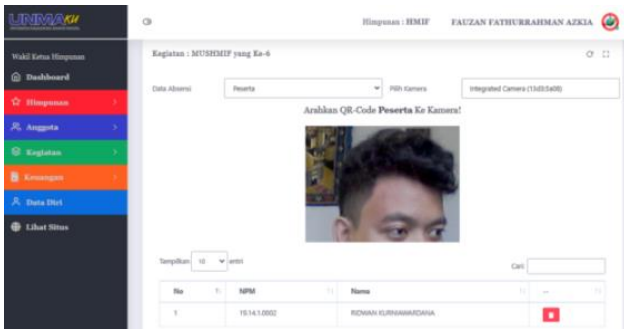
UNMAKU

Himpunan : HMIF FAUZAN FATHURRAHMAN AZKIA

Wakil Ketua Himpunan

Dashboard

Himpunan

Anggota

Kegiatan

Keuangan

Data Diri

Lihat Situs

Kegiatan : MUSHMIF yang Ke-6

Data Absensi Peserta Pilih Kamera Integrated Camera (13d3:5a08)

Arahkan QR-Code **Peserta** Ke Kamera!

Tampilkan 10 entri

Cari

| No | NPM | Nama | ... |
|---|---|---|---|
| 1 | 19.14.1.0002 | RIDWAN KURNIAWARDANA | |